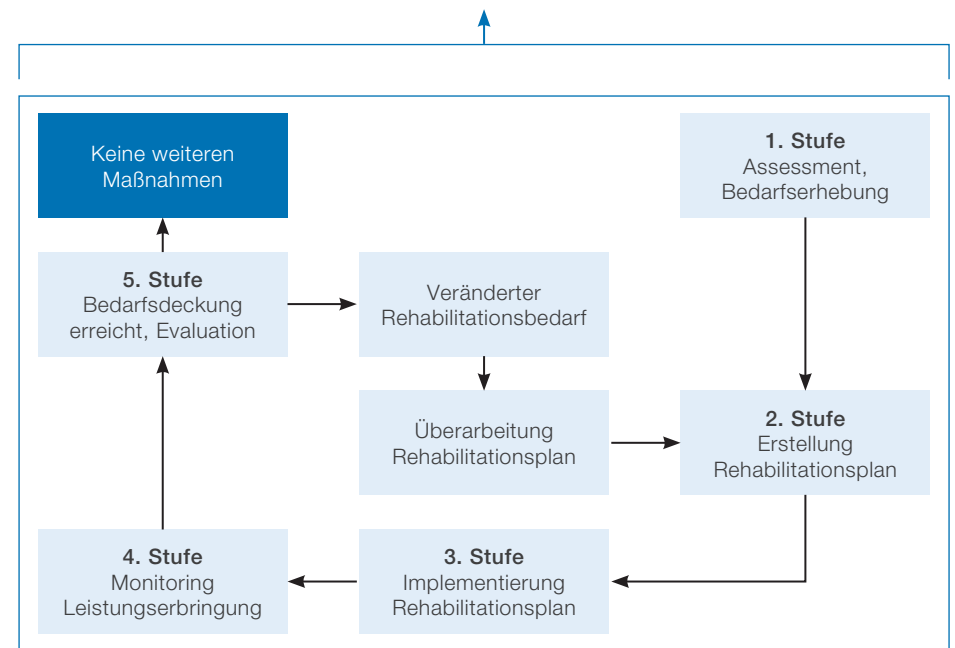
Keine weiteren Maßnahmen

1. Stufe
Assessment, Bedarfserhebung

5. Stufe
Bedarfsdeckung erreicht, Evaluation

Veränderter Rehabilitationsbedarf

Überarbeitung Rehabilitationsplan

2. Stufe
Erstellung Rehabilitationsplan

4. Stufe
Monitoring Leistungserbringung

3. Stufe
Implementierung Rehabilitationsplan